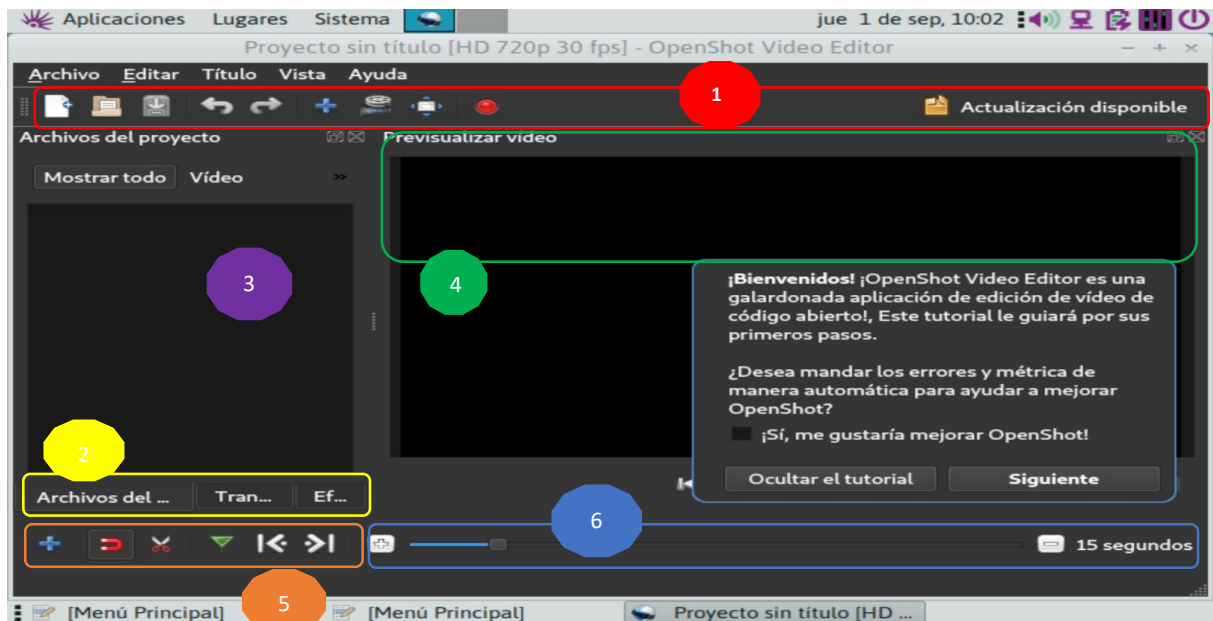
Aplicaciones Lugares Sistema

jue 1 de sep, 10:02

Proyecto sin título [HD 720p 30 fps] - OpenShot Video Editor

Archivo Editar Título Vista Ayuda

1

Actualización disponible

Archivos del proyecto

Previsualizar vídeo

Mostrar todo Vídeo

3

4

¡Bienvenidos! ¡OpenShot Video Editor es una galardonada aplicación de edición de vídeo de código abierto!, Este tutorial le guiará por sus primeros pasos.

¿Desea mandar los errores y métrica de manera automática para ayudar a mejorar OpenShot?

¡Sí, me gustaría mejorar OpenShot!

Ocultar el tutorial Siguiente

2

Archivos del ... Tran... Ef...

6

15 segundos

5

[Menú Principal] [Menú Principal] Proyecto sin título [HD ...